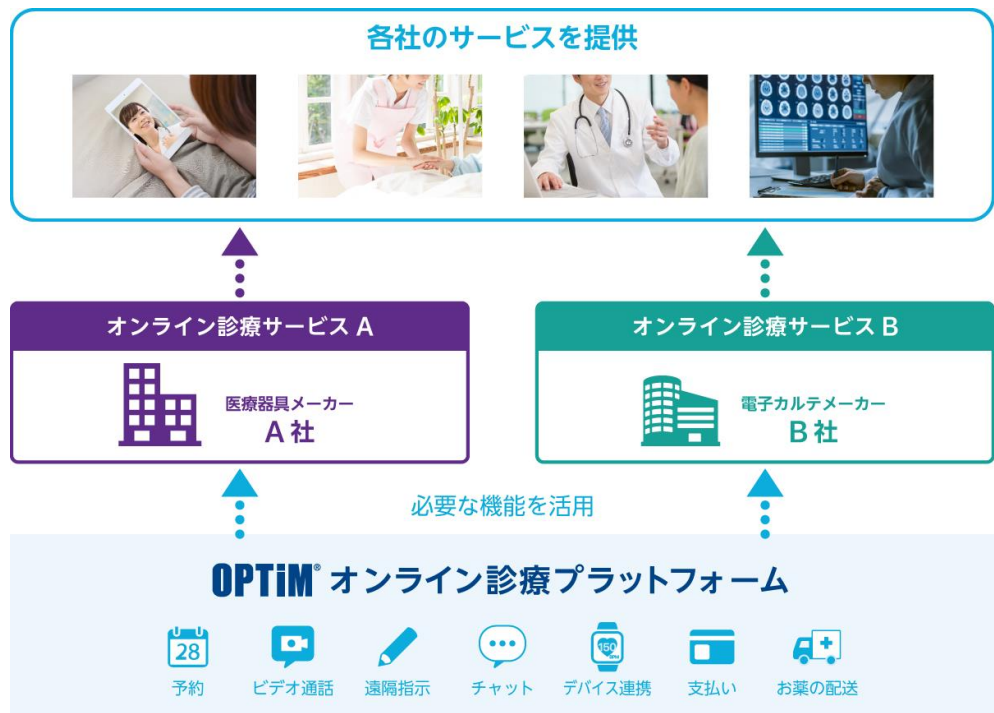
各社のサービスを提供

オンライン診療サービス A

医療器具メーカー
A 社

オンライン診療サービス B

電子カルテメーカー
B 社

必要な機能を活用

OPTiM® オンライン診療プラットフォーム

28
予約

ビデオ通話

遠隔指示

チャット

150
デバイス連携

支払い

お薬の配送